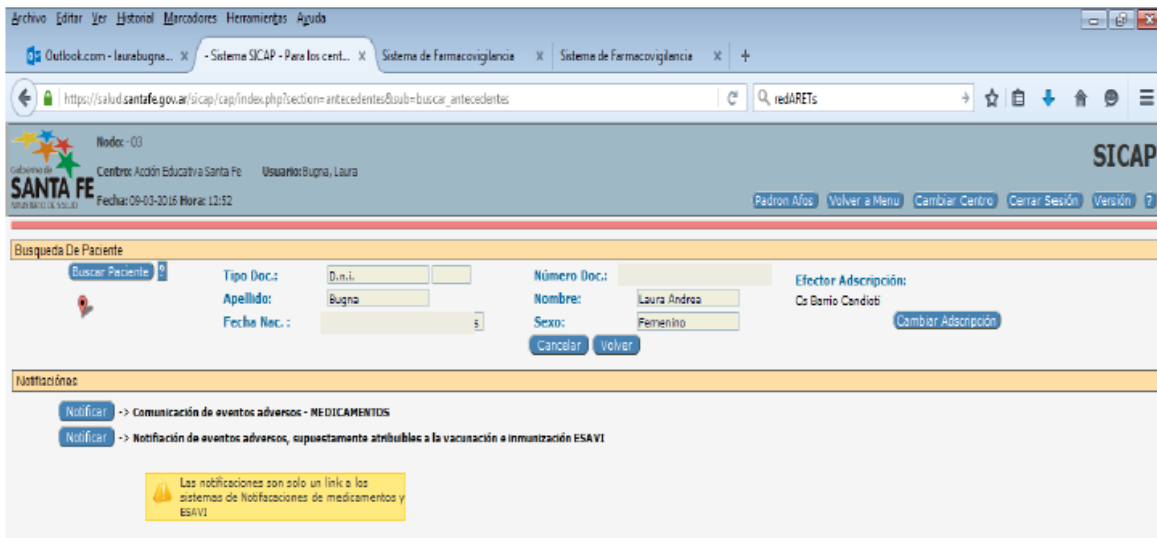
Archivo Editar Ver Historial Marcadores Herramientas Ayuda

Outlook.com - laurabugna... × - Sistema SICAP - Para los cent... × Sistema de Farmacovigilancia × Sistema de Farmacovigilancia × +

https://salud.santafe.gov.ar/sicap/cap/index.php?section=antecedentes&sub=buscar_antecedentes

redARETs

Gobierno de SANTA FE Ministerio de Salud

Nodo: - 03

Centro: Acción Educativa Santa Fe Usuario: Bugna, Laura

Fecha: 09-03-2016 Hora: 12:52

SICAP

Padron Afos Volver a Menu Cambiar Centro Cerrar Sesión Versión ?

Busqueda De Paciente

Buscar Paciente ?

Tipo Doc.: D.n.i.

Apellido: Bugna

Fecha Nac. :

Número Doc.:

Nombre: Laura Andrea

Sexo: Femenino

Efector Adscripción:

Cs Barrio Candioti

Cambiar Adscripción

Cancelar Volver

Notificaciónes

Notificar -> Comunicación de eventos adversos - MEDICAMENTOS

Notificar -> Notifiación de eventos adversos, supuestamente atribuibles a la vacunación e inmunización ESAVI

Las notificaciones son solo un link a los sistemas de Notifacaciones de medicamentos y ESAVI